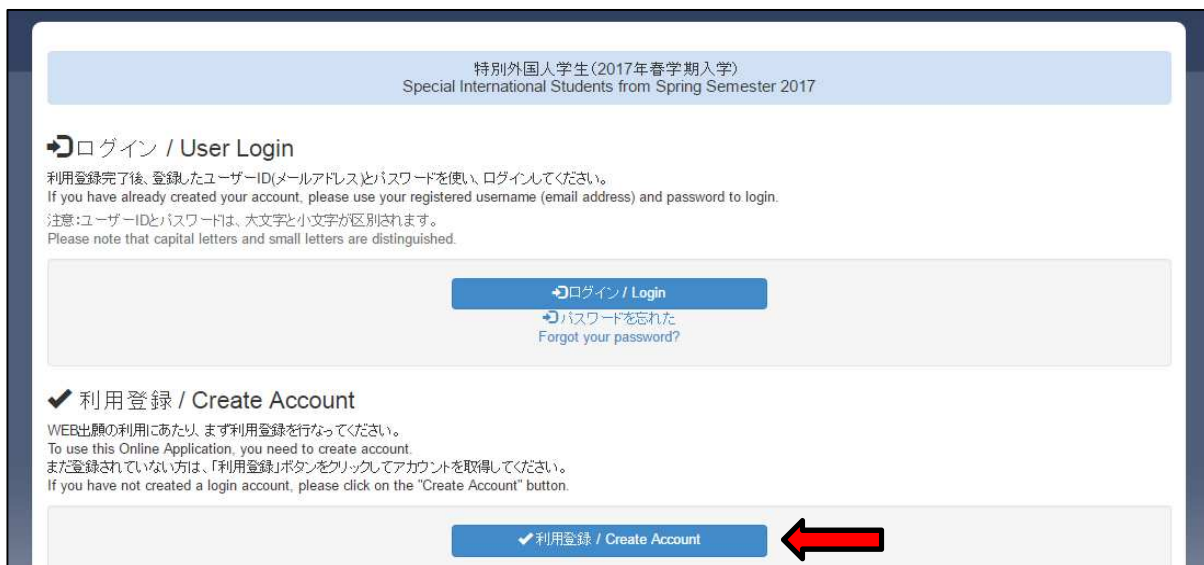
特別外国人学生(2017年春学期入学)
Special International Students from Spring Semester 2017

ログイン / User Login

利用登録完了後、登録したユーザーID(メールアドレス)とパスワードを使い、ログインしてください。
If you have already created your account, please use your registered username (email address) and password to login.

注意:ユーザーIDとパスワードは、大文字と小文字が区別されます。
Please note that capital letters and small letters are distinguished.

ログイン / Login

パスワードを忘れた
Forgot your password?

✔ 利用登録 / Create Account

WEB出願の利用にあたり、まず利用登録を行なってください。
To use this Online Application, you need to create account.
まだ登録されていない方は、「利用登録」ボタンをクリックしてアカウントを取得してください。
If you have not created a login account, please click on the "Create Account" button.

✔ 利用登録 / Create Account